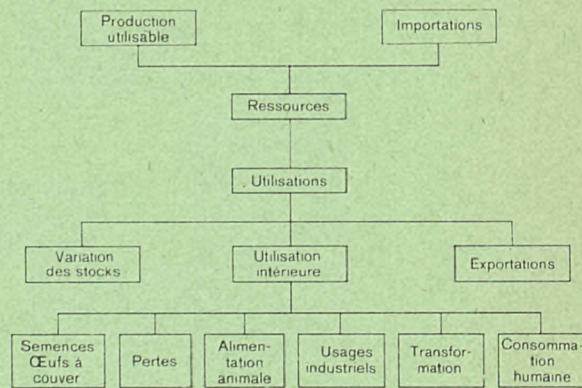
Production utilisable

Importations

Ressources

Utilisations

Variation des stocks

Utilisation intérieure

Exportations

Semences Œufs à couver

Pertes

Alimentation animale

Usages industriels

Transformation

Consommation humaine